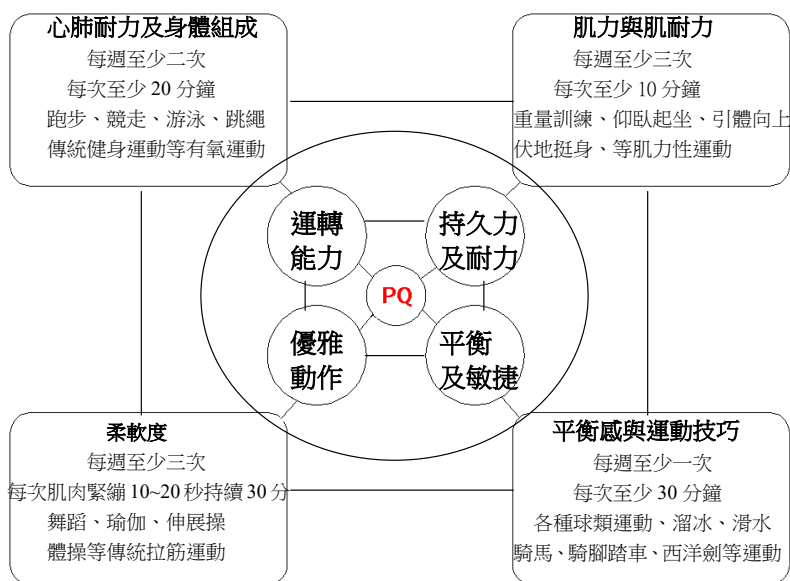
心肺耐力及身體組成
每週至少二次
每次至少 20 分鐘
跑步、競走、游泳、跳繩
傳統健身運動等有氧運動

肌力與肌耐力
每週至少三次
每次至少 10 分鐘
重量訓練、仰臥起坐、引體向上
伏地挺身、等肌力性運動

運轉能力

持久力及耐力

PQ

優雅動作

平衡及敏捷

柔軟度
每週至少三次
每次肌肉緊繃 10~20 秒持續 30 分
舞蹈、瑜伽、伸展操
體操等傳統拉筋運動

平衡感與運動技巧
每週至少一次
每次至少 30 分鐘
各種球類運動、溜冰、滑水
騎馬、騎腳踏車、西洋劍等運動